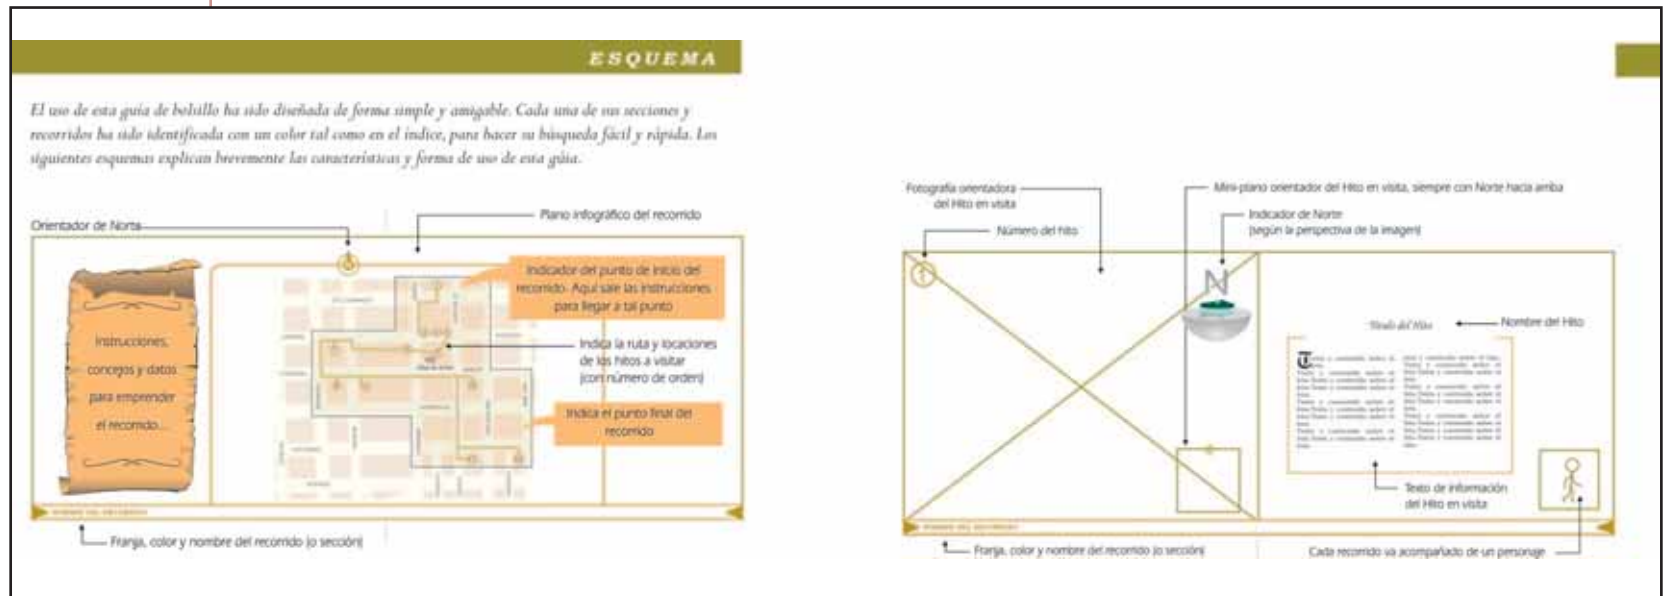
ESQUEMA

El uso de esta guía de bolsillo ha sido diseñada de forma simple y amigable. Cada una de sus secciones y recorridos ha sido identificada con un color tal como en el índice, para hacer su búsqueda fácil y rápida. Los siguientes esquemas explican brevemente las características y forma de uso de esta guía.

Orientador de Norte

Plano infográfico del recorrido

Instrucciones, consejos y datos para emprender el recorrido...

Indicador del punto de inicio del recorrido. Aquí sale las instrucciones para llegar a tal punto

Indica la ruta y locaciones de los hitos a visitar (con número de orden)

Indica el punto final del recorrido

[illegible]

Franja, color y nombre del recorrido (o sección)

Fotografía orientadora del Hito en visita

Número del hito

Mini-plano orientador del Hito en visita, siempre con Norte hacia arriba

Indicador de Norte (según la perspectiva de la imagen)

N

Título del Hito

Nombre del Hito

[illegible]

Texto de información del Hito en visita

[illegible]

Franja, color y nombre del recorrido (o sección)

Cada recorrido va acompañado de un personaje